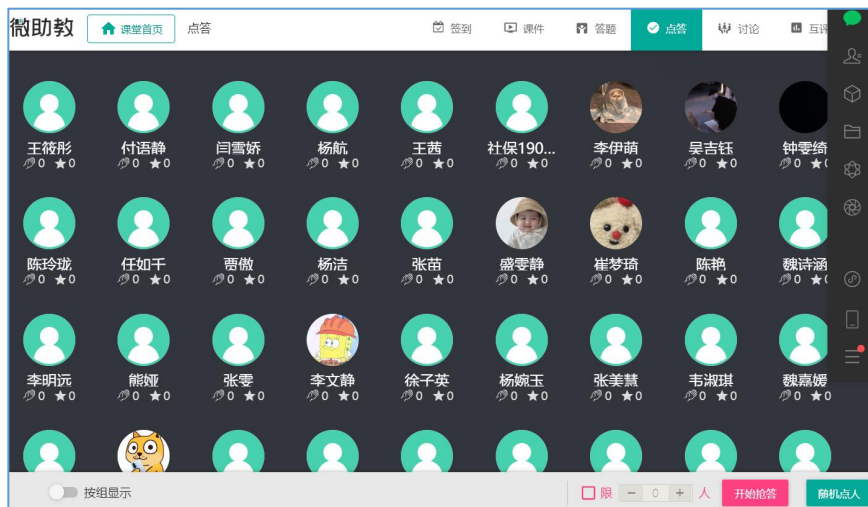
微助教 课堂首页 点答

签到 课件 答题 点答 讨论 互评

王筱彤
0 0

付语静
0 0

闫雪娇
0 0

杨航
0 0

王茜
0 0

社保190...
0 0

李伊萌
0 0

吴吉钰
0 0

钟雯绮
0 0

陈玲珑
0 0

任如千
0 0

贾傲
0 0

杨洁
0 0

张苗
0 0

盛雯静
0 0

崔梦琦
0 0

陈艳
0 0

魏诗涵
0 0

李明沅
0 0

熊娅
0 0

张雯
0 0

李文静
0 0

徐子英
0 0

杨婉玉
0 0

张美慧
0 0

韦淑琪
0 0

魏嘉媛
0 0

按组显示

限 − 0 + 人 开始抢答 随机点人